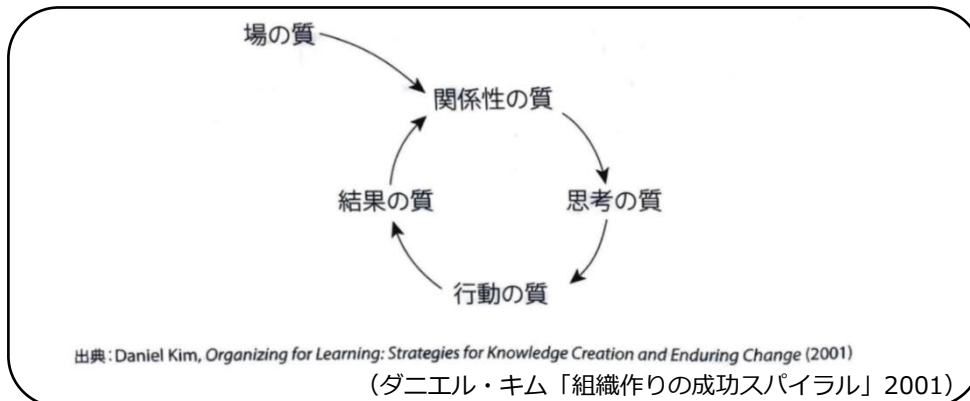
場の質

関係性の質

思考の質

行動の質

結果の質

出典：Daniel Kim, Organizing for Learning: Strategies for Knowledge Creation and Enduring Change (2001)

（ダニエル・キム「組織作りの成功スパイラル」2001）